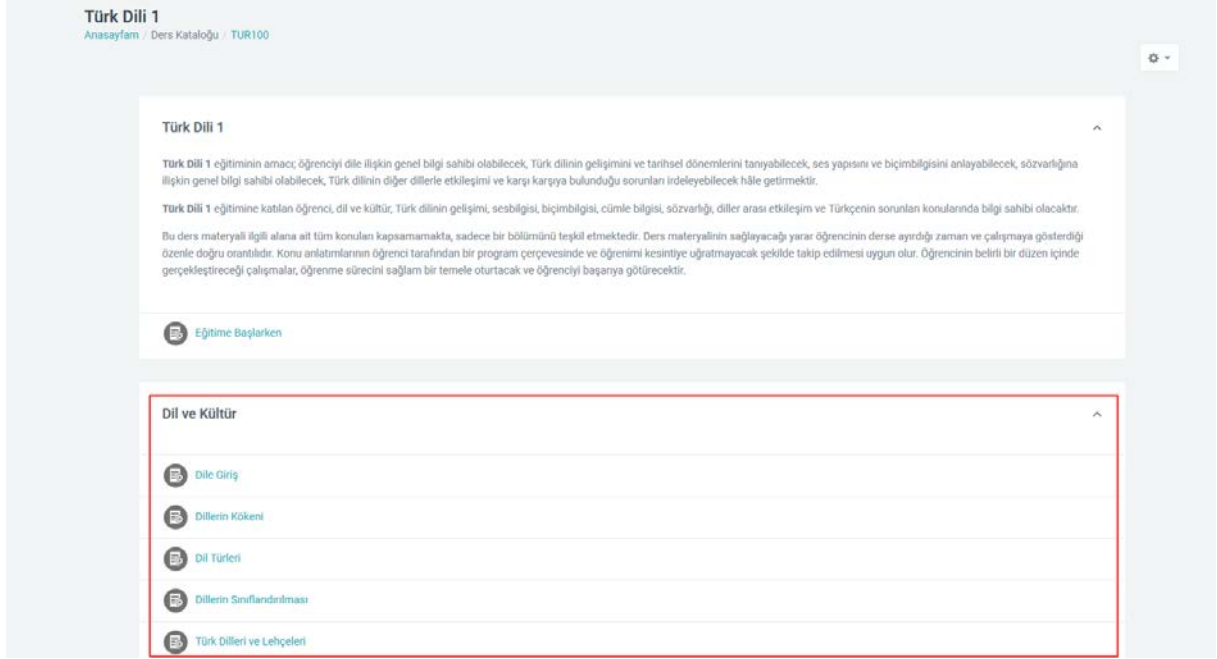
Türk Dili 1
Anasayfam / Ders Kataloğu / TUR100

Türk Dili 1

Türk Dili 1 eğitiminin amacı; öğrenciyi dile ilişkin genel bilgi sahibi olabilecek, Türk dilinin gelişimini ve tarihsel dönemlerini tanıyabilecek, ses yapısını ve biçimbilgisini anlayabilecek, sözvarlığına ilişkin genel bilgi sahibi olabilecek, Türk dilinin diğer dillerle etkileşimi ve karşı karşıya bulunduğu sorunları irdeleyebilecek hâle getirmektir.

Türk Dili 1 eğitimine katılan öğrenci, dil ve kültür, Türk dilinin gelişimi, sesbilgisi, biçimbilgisi, cümle bilgisi, sözvarlığı, diller arası etkileşim ve Türkçenin sorunları konularında bilgi sahibi olacaktır.

Bu ders materyali ilgili alana ait tüm konuları kapsamamakta, sadece bir bölümünü teşkil etmektedir. Ders materyalinin sağlayacağı yarar öğrencinin derse ayırdığı zaman ve çalışmaya gösterdiği özenle doğru orantılıdır. Konu anlatımlarının öğrenci tarafından bir program çerçevesinde ve öğrenimi kesintiye uğratmayacak şekilde takip edilmesi uygun olur. Öğrencinin belirli bir düzen içinde gerçekleştireceği çalışmalar, öğrenme sürecini sağlam bir temele oturtacak ve öğrenciyi başarıya götürecektir.

Eğitime Başlarken

Dil ve Kültür

Dile Giriş

Dillerin Kökeni

Dil Türleri

Dillerin Sınıflandırılması

Türk Dilleri ve Lehçeleri